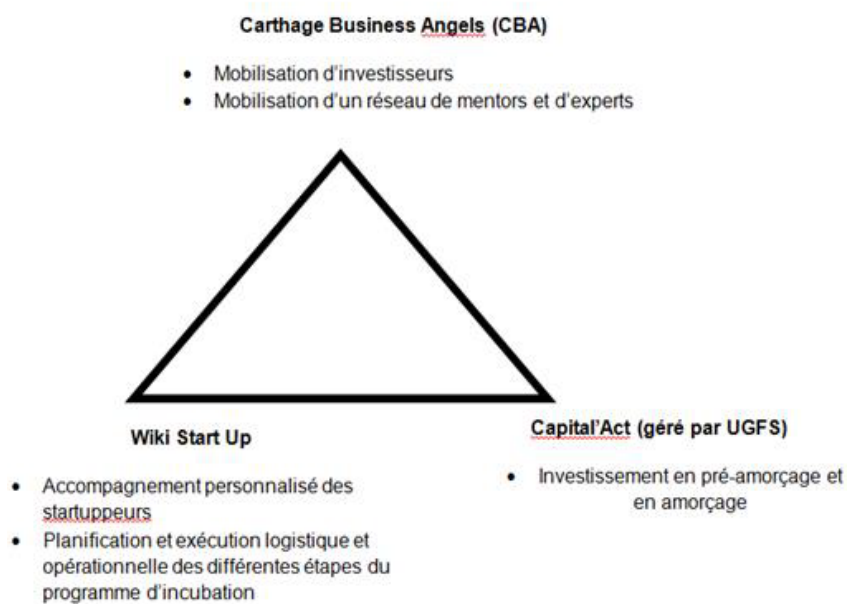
**Carthage Business Angels (CBA)**

- Mobilisation d'investisseurs
- Mobilisation d'un réseau de mentors et d'experts

**Wiki Start Up**

- Accompagnement personnalisé des startuppeurs
- Planification et exécution logistique et opérationnelle des différentes étapes du programme d'incubation

**Capital'Act (géré par UGFS)**

- Investissement en pré-amorçage et en amorçage